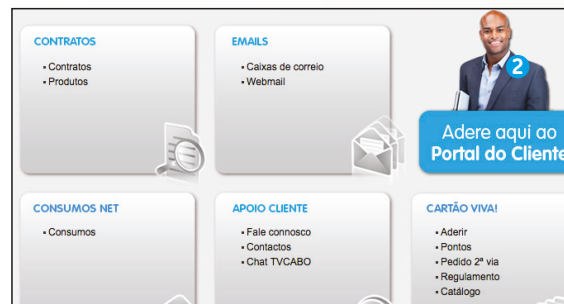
CONTRATOS
• Contratos
• Produtos

EMAILS
• Caixas de correio
• Webmail

2

Adere aqui ao
Portal do Cliente

CONSUMOS NET
• Consumos

APOIO CLIENTE
• Fale connosco
• Contactos
• Chat TVCABO

CARTÃO VIVA!
• Aderir
• Pontos
• Pedido 2ª via
• Regulamento
• Catálogo